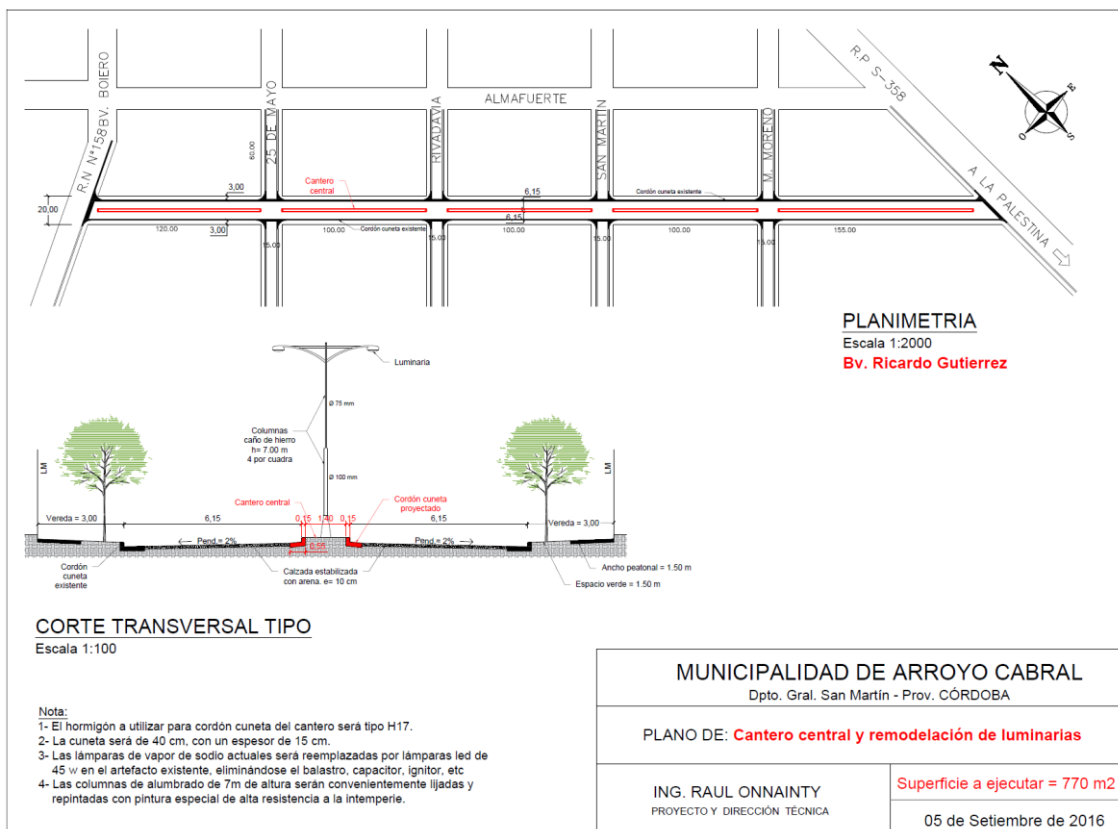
R.N Nº158 BV. BOIERO
25 DE MAYO
RIVADAVIA
ALMAFUERTE
SAN MARTIN
M. MORENO
R.P S-358
A LA PALESTINA
N
E
S
O
60,00
3,00
Cantero central
6,15
Cordón cuneta existente
20,00
120,00
3,00
15,00
100,00
Cordón cuneta existente
15,00
6,15
100,00
15,00
100,00
15,00
155,00

PLANIMETRIA
Escala 1:2000
Bv. Ricardo Gutierrez

Luminaria
Ø 75 mm
Columnas caño de hierro h= 7.00 m 4 por cuadra
Ø 100 mm
LM
LM
Cantero central
Cordón cuneta proyectado
Vereda = 3,00
6,15
0,15
1,40
0,15
6,15
Vereda = 3,00
Pend.= 2%
Pend.= 2%
0,55
Cordón cuneta existente
Calzada estabilizada con arena. e= 10 cm
Ancho peatonal = 1.50 m
Espacio verde = 1.50 m

CORTE TRANSVERSAL TIPO
Escala 1:100

Nota:
1- El hormigón a utilizar para cordón cuneta del cantero será tipo H17.
2- La cuneta será de 40 cm, con un espesor de 15 cm.
3- Las lámparas de vapor de sodio actuales será reemplazadas por lámparas led de 45 w en el artefacto existente, eliminándose el balastro, capacitor, ignitor, etc
4- Las columnas de alumbrado de 7m de altura serán convenientemente lijadas y repintadas con pintura especial de alta resistencia a la intemperie.

MUNICIPALIDAD DE ARROYO CABRAL
Dpto. Gral. San Martín - Prov. CÓRDOBA

PLANO DE: Cantero central y remodelación de luminarias

ING. RAUL ONNAINTY
PROYECTO Y DIRECCIÓN TÉCNICA
Superficie a ejecutar = 770 m2
05 de Setiembre de 2016